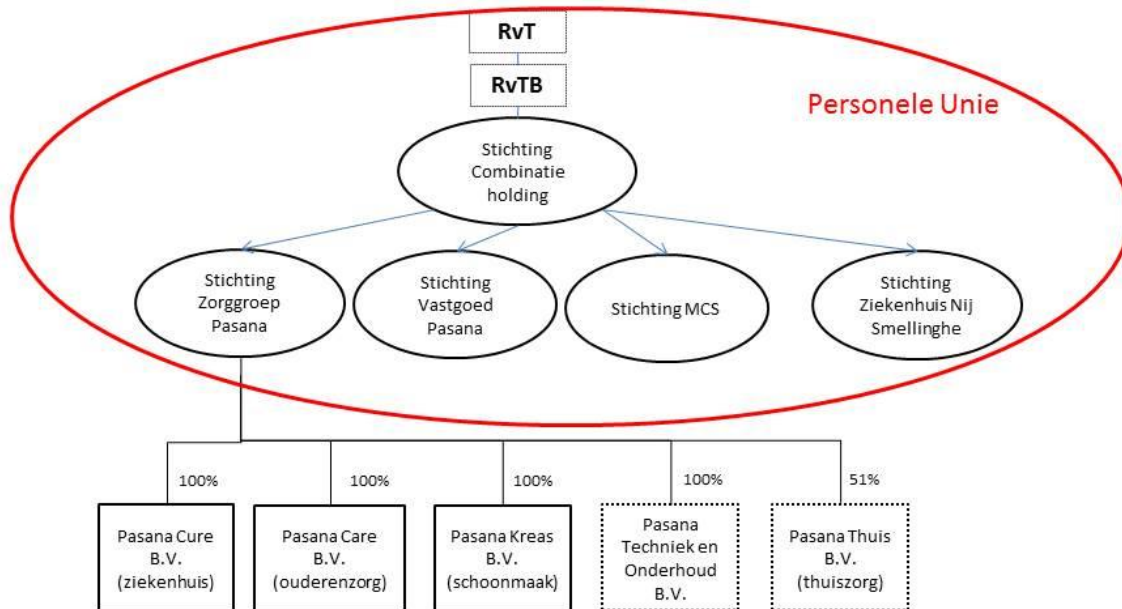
RvT

RvTB

Personele Unie

Stichting Combinatie holding

Stichting Zorggroep Pasana

Stichting Vastgoed Pasana

Stichting MCS

Stichting Ziekenhuis Nij Smellinghe

100%

100%

100%

100%

51%

Pasana Cure B.V. (ziekenhuis)

Pasana Care B.V. (ouderenzorg)

Pasana Kreas B.V. (schoonmaak)

Pasana Techniek en Onderhoud B.V.

Pasana Thuis B.V. (thuiszorg)